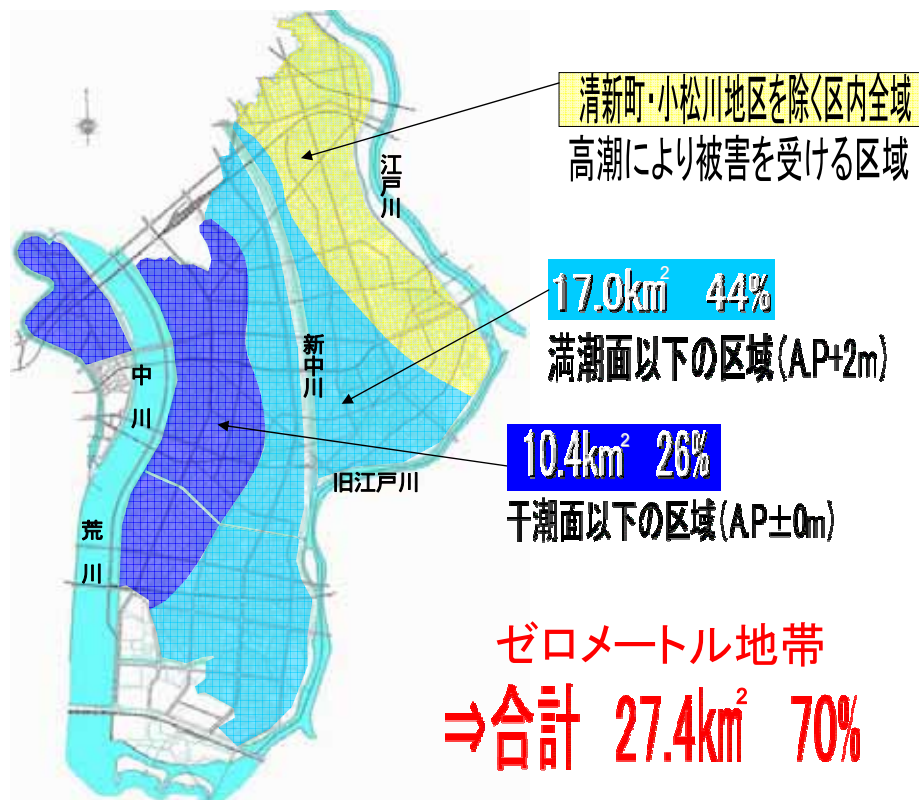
清新町・小松川地区を除く区内全域
高潮により被害を受ける区域

江戸川

$17.0km^2$　44%
満潮面以下の区域(AP+2m)

新中川

中川

$10.4km^2$　26%
干潮面以下の区域(AP±0m)

旧江戸川

荒川

ゼロメートル地帯
⇒合計　$27.4km^2$　70%